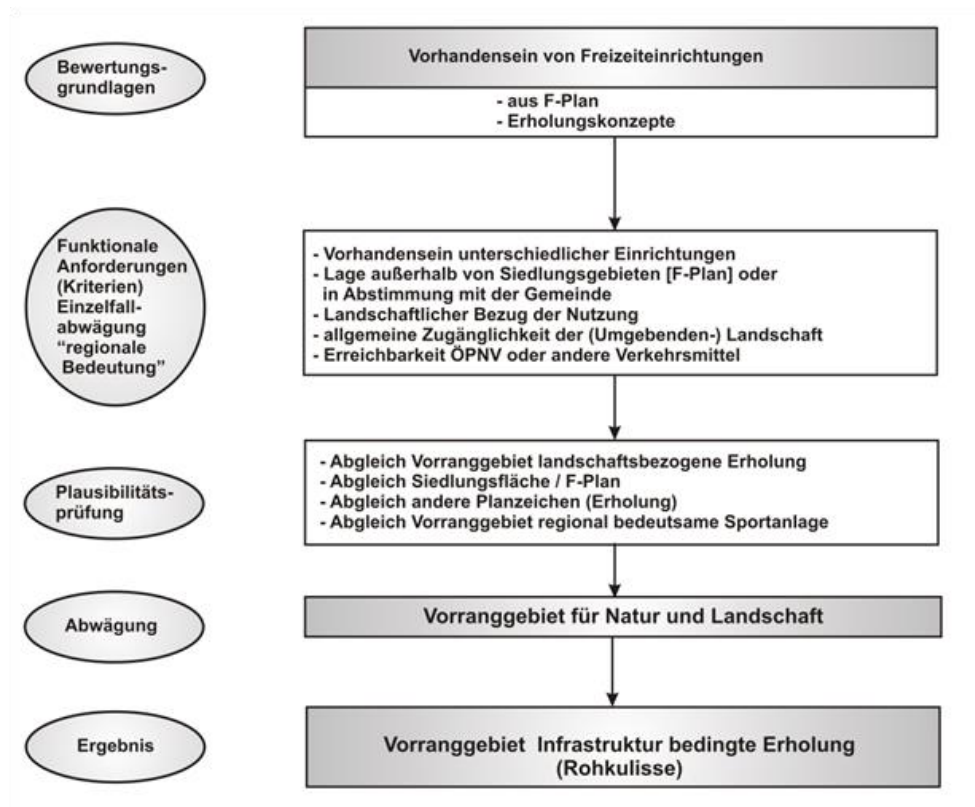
Bewertungsgrundlagen

Vorhandensein von Freizeiteinrichtungen

- aus F-Plan
- Erholungskonzepte

Funktionale Anforderungen (Kriterien) Einzelfallabwägung “regionale Bedeutung”

- Vorhandensein unterschiedlicher Einrichtungen
- Lage außerhalb von Siedlungsgebieten [F-Plan] oder in Abstimmung mit der Gemeinde
- Landschaftlicher Bezug der Nutzung
- allgemeine Zugänglichkeit der (Umgebenden-) Landschaft
- Erreichbarkeit ÖPNV oder andere Verkehrsmittel

Plausibilitätsprüfung

- Abgleich Vorranggebiet landschaftsbezogene Erholung
- Abgleich Siedlungsfläche / F-Plan
- Abgleich andere Planzeichen (Erholung)
- Abgleich Vorranggebiet regional bedeutsame Sportanlage

Abwägung

Vorranggebiet für Natur und Landschaft

Ergebnis

Vorranggebiet Infrastruktur bedingte Erholung (Rohkulisse)